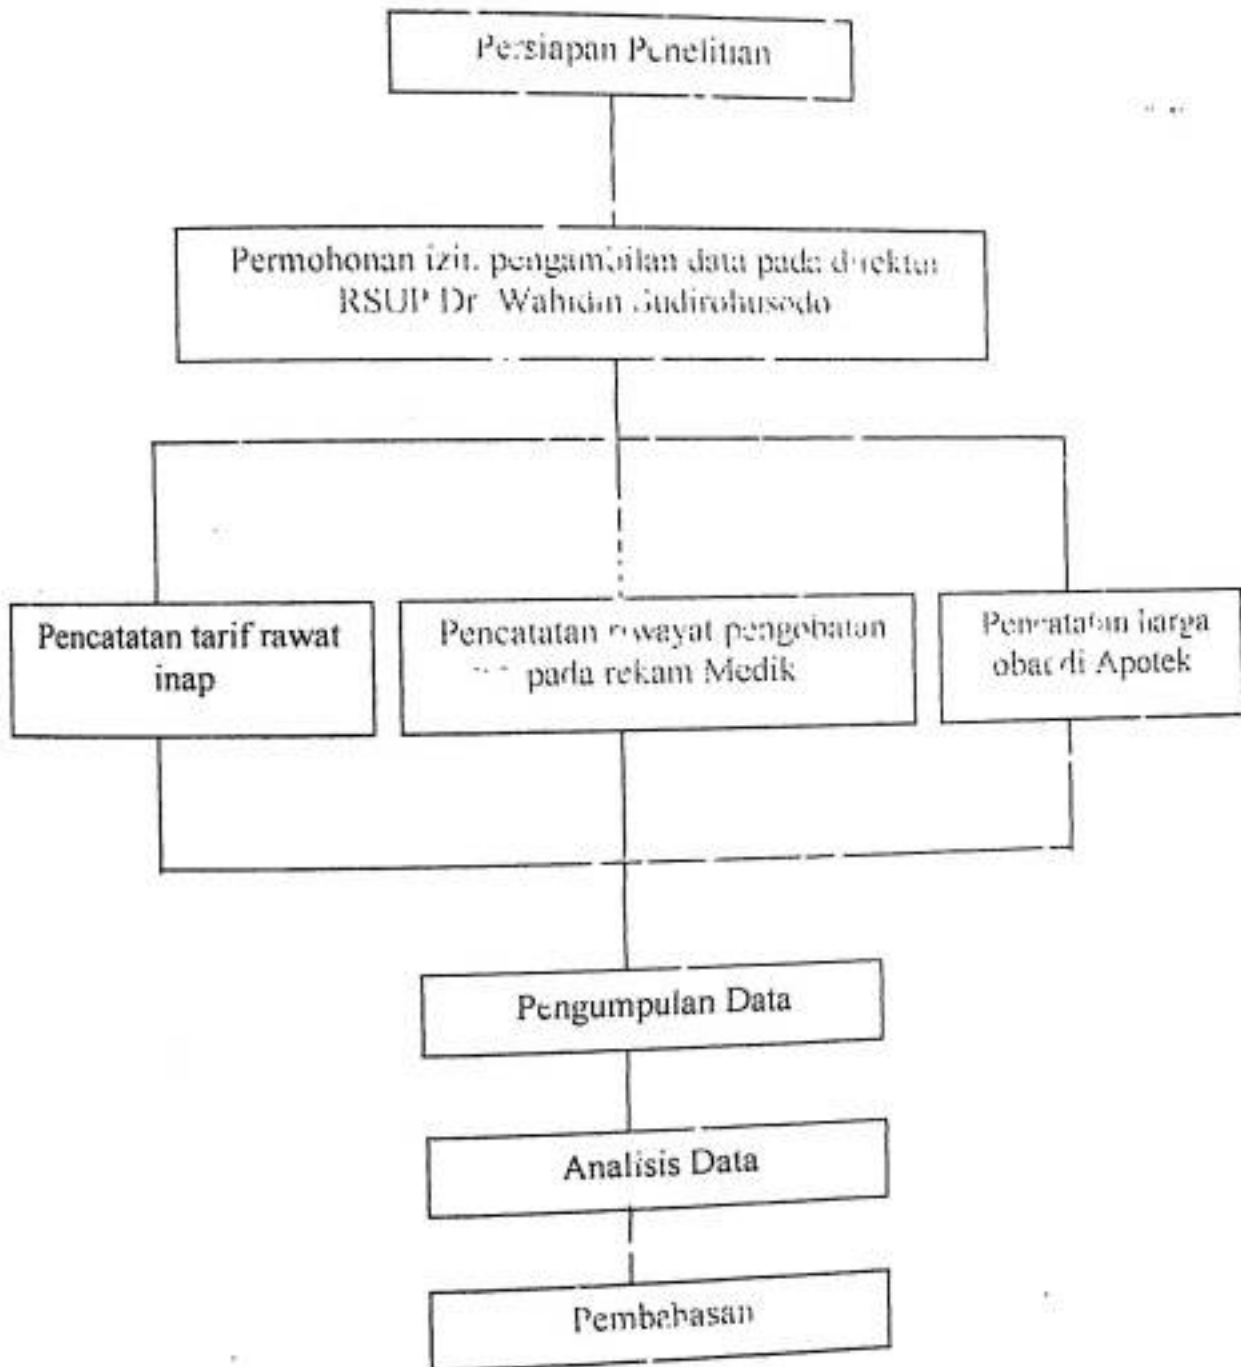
Persiapan Penelitian

Permohonan izin pengambilan data pada direktur RSUP Dr. Wahidin Sudirohusodo

Pencatatan tarif rawat inap

Pencatatan riwayat pengobatan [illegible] pada rekam Medik

Pencatatan harga obat di Apotek

Pengumpulan Data

Analisis Data

Pembahasan